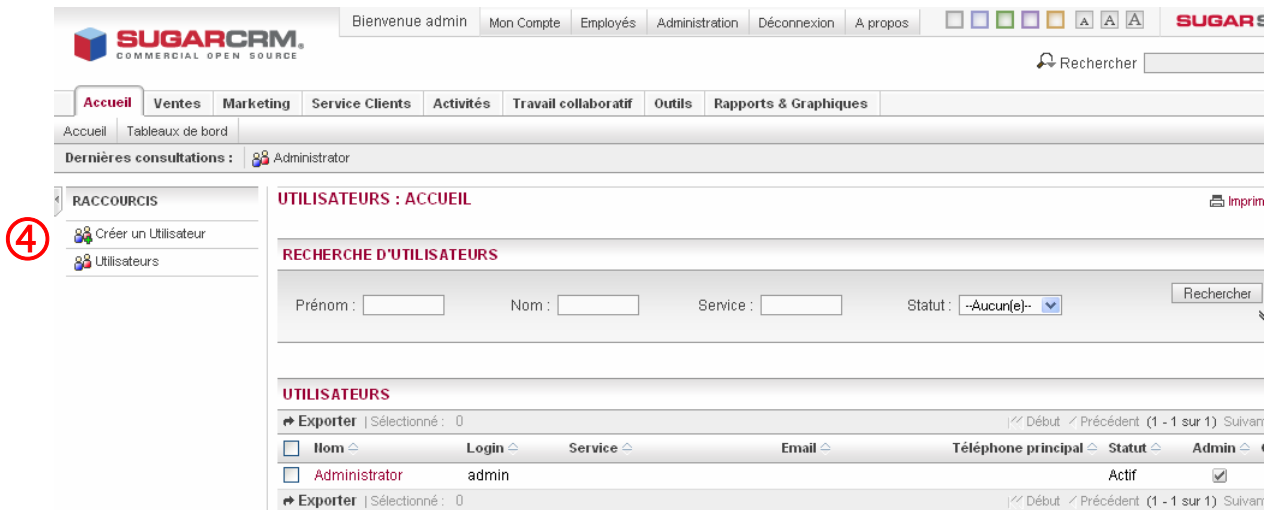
SUGARCRM.
COMMERCIAL OPEN SOURCE

Bienvenue admin | Mon Compte | Employés | Administration | Déconnexion | A propos

A A A

SUGARS

Rechercher

Accueil | Ventes | Marketing | Service Clients | Activités | Travail collaboratif | Outils | Rapports & Graphiques

Accueil | Tableaux de bord

Dernières consultations : Administrator

RACCOURCIS

④

Créer un Utilisateur

Utilisateurs

UTILISATEURS : ACCUEIL

Imprim

RECHERCHE D'UTILISATEURS

Prénom :

Nom :

Service :

Statut : --Aucun(e)--

Rechercher

UTILISATEURS

Exporter | Sélectionné : 0

Début Précédent (1 - 1 sur 1) Suivan

| | Nom | Login | Service | Email | Téléphone principal | Statut | Admin |
|---|---|---|---|---|---|---|---|
| | Administrator | admin | | | | Actif | ✓ |

Exporter | Sélectionné : 0

Début Précédent (1 - 1 sur 1) Suivan